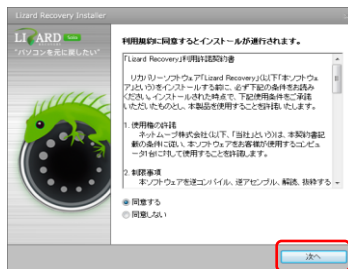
Lizard Recovery Installer

LIZARD

"パソコンを元に戻したい"

利用規約に同意するとインストールが進行されます。

「Lizard Recovery」利用許諾契約書

リカバリーソフトウェア「Lizard Recovery」(以下「本ソフトウェア」という)をインストールする前に、必ず下記の条件をお読みください。インストールされた時点で、下記使用条件をご承諾いただいたものとし、本製品を使用することを許諾いたします。

1. 使用の許諾
ネットムーブ株式会社(以下、「当社」という)は、本契約書記載の条件に従い、本ソフトウェアをお客様が使用するコンピュータ1台に対して使用することを許諾します。

2. 制限事項
本ソフトウェアを逆コンパイル、逆アセンブル、解読、改ざんする

同意する

同意しない

次へ